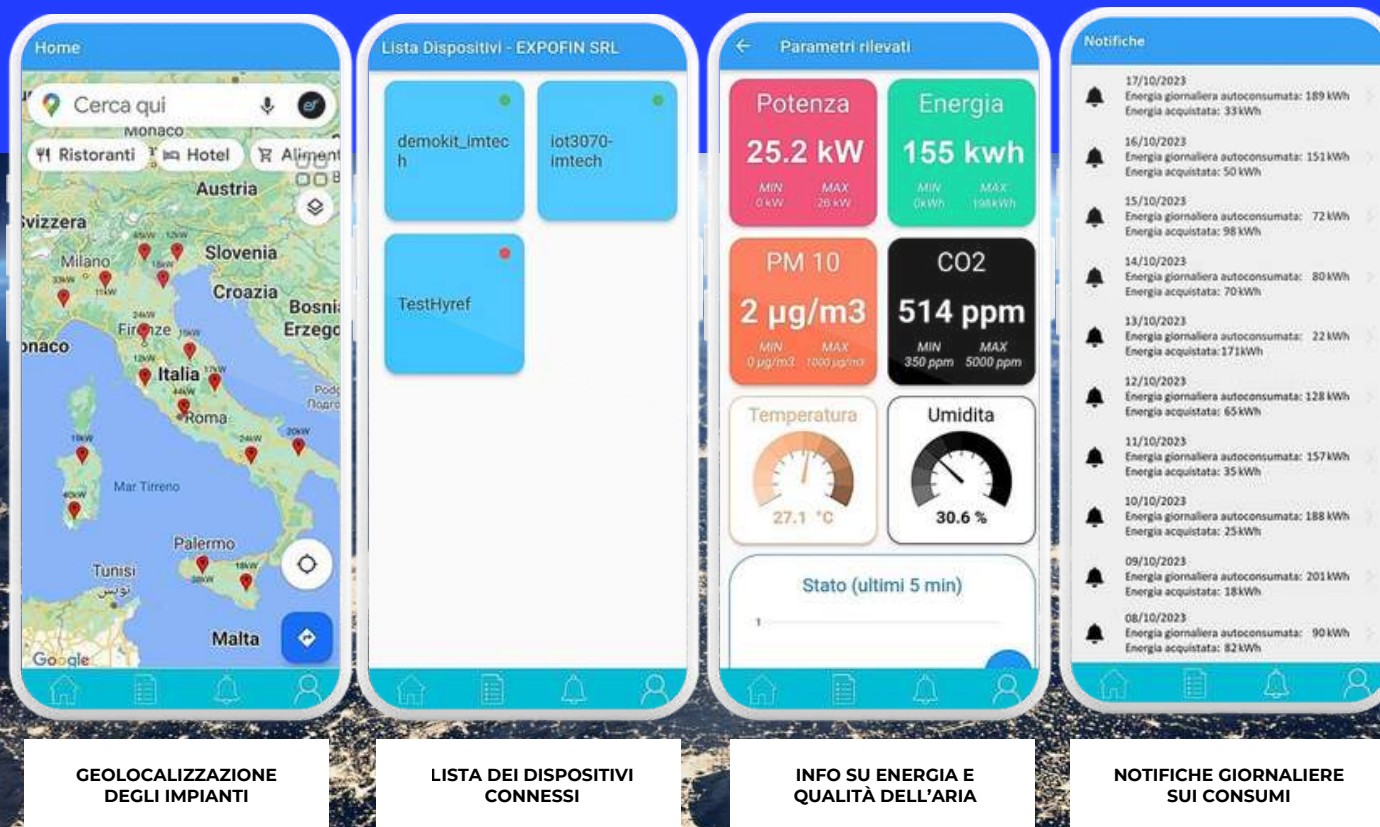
Home

Cerca qui

Monaco

Ristoranti Hotel Aliment

Austria

Svizzera

Slovenia

Milano

Croazia

Bosnia Erzego

Firenze

onaco

Italia

Roma

Mar Tirreno

Palermo

Tunisi
تونس

Malta

Google

Lista Dispositivi - EXPOFIN SRL

demokit_imtech

iot3070-imtech

TestHyref

Parametri rilevati

Potenza
25.2 kW
MIN 0 kW MAX 26 kW

Energia
155 kwh
MIN 0kWh MAX 198kWh

PM 10
2 µg/m3
MIN 0 µg/m3 MAX 1000 µg/m3

CO2
514 ppm
MIN 350 ppm MAX 5000 ppm

Temperatura
27.1 °C

Umidita
30.6 %

Stato (ultimi 5 min)

1

Notifiche

17/10/2023
Energia giornaliera autoconsumata: 189 kWh
Energia acquistata: 33 kWh

16/10/2023
Energia giornaliera autoconsumata: 151 kWh
Energia acquistata: 50 kWh

15/10/2023
Energia giornaliera autoconsumata: 72 kWh
Energia acquistata: 98 kWh

14/10/2023
Energia giornaliera autoconsumata: 80 kWh
Energia acquistata: 70 kWh

13/10/2023
Energia giornaliera autoconsumata: 22 kWh
Energia acquistata: 171 kWh

12/10/2023
Energia giornaliera autoconsumata: 128 kWh
Energia acquistata: 65 kWh

11/10/2023
Energia giornaliera autoconsumata: 157 kWh
Energia acquistata: 35 kWh

10/10/2023
Energia giornaliera autoconsumata: 188 kWh
Energia acquistata: 25 kWh

09/10/2023
Energia giornaliera autoconsumata: 201 kWh
Energia acquistata: 18 kWh

08/10/2023
Energia giornaliera autoconsumata: 90 kWh
Energia acquistata: 82 kWh

GEOLOCALIZZAZIONE DEGLI IMPIANTI

LISTA DEI DISPOSITIVI CONNESSI

INFO SU ENERGIA E QUALITÀ DELL'ARIA

NOTIFICHE GIORNALIERE SUI CONSUMI